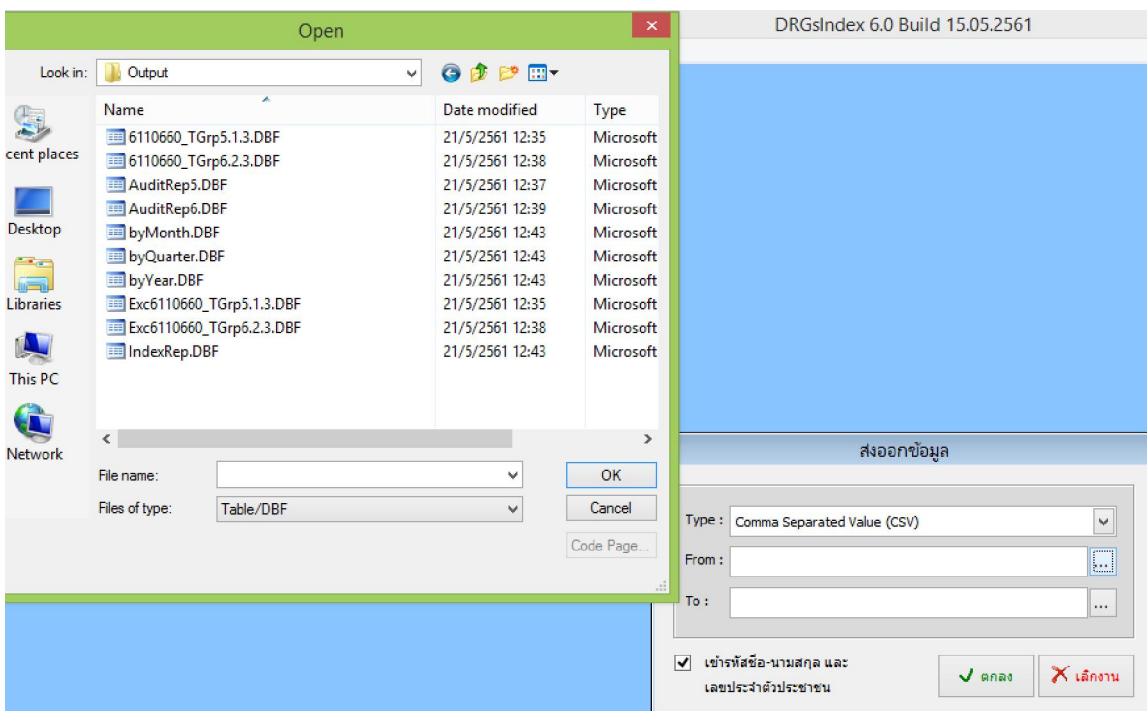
Open

DRGsIndex 6.0 Build 15.05.2561

Look in: Output

cent places

Desktop

Libraries

This PC

Network

| Name | Date modified | Type |
|---|---|---|
| 6110660_TGrp5.1.3.DBF | 21/5/2561 12:35 | Microsoft |
| 6110660_TGrp6.2.3.DBF | 21/5/2561 12:38 | Microsoft |
| AuditRep5.DBF | 21/5/2561 12:37 | Microsoft |
| AuditRep6.DBF | 21/5/2561 12:39 | Microsoft |
| byMonth.DBF | 21/5/2561 12:43 | Microsoft |
| byQuarter.DBF | 21/5/2561 12:43 | Microsoft |
| byYear.DBF | 21/5/2561 12:43 | Microsoft |
| Exc6110660_TGrp5.1.3.DBF | 21/5/2561 12:35 | Microsoft |
| Exc6110660_TGrp6.2.3.DBF | 21/5/2561 12:38 | Microsoft |
| IndexRep.DBF | 21/5/2561 12:43 | Microsoft |

File name:

OK

Files of type: Table/DBF

Cancel

Code Page...

ส่งออกข้อมูล

Type : Comma Separated Value (CSV)

From :

To :

เข้ารหัสชื่อ-นามสกุล และ เลขประจำตัวประชาชน

ตกลง

เลิกงาน